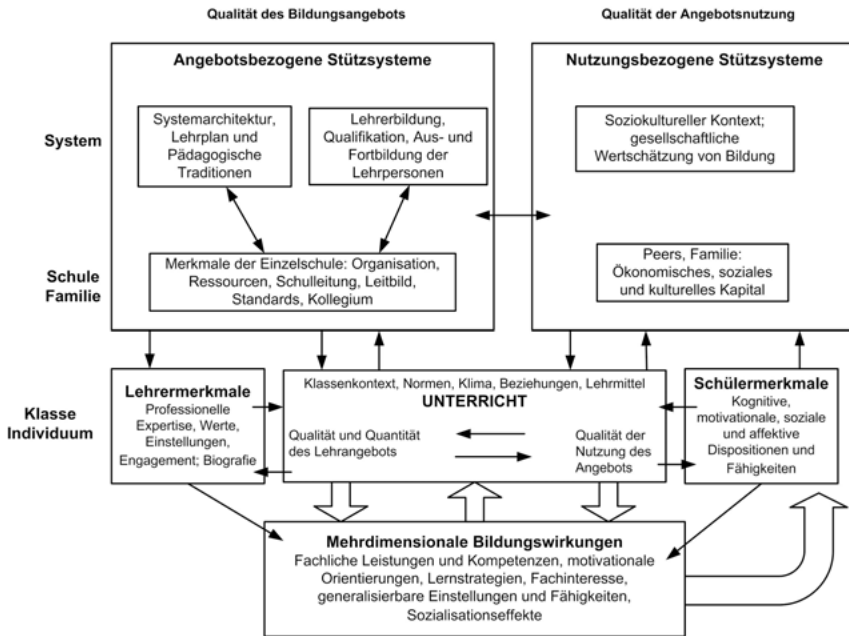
Qualität des Bildungsangebots

Qualität der Angebotsnutzung

Angebotsbezogene Stützsysteme

Nutzungsbezogene Stützsysteme

System

Systemarchitektur, Lehrplan und Pädagogische Traditionen

Lehrerbildung, Qualifikation, Aus- und Fortbildung der Lehrpersonen

Soziokultureller Kontext; gesellschaftliche Wertschätzung von Bildung

Schule
Familie

Merkmale der Einzelschule: Organisation, Ressourcen, Schulleitung, Leitbild, Standards, Kollegium

Peers, Familie: Ökonomisches, soziales und kulturelles Kapital

Klasse
Individuum

Lehrermerkmale
Professionelle Expertise, Werte, Einstellungen, Engagement; Biografie

Klassenkontext, Normen, Klima, Beziehungen, Lehrmittel
UNTERRICHT

Qualität und Quantität des Lehrangebots

Qualität der Nutzung des Angebots

Schülermerkmale
Kognitive, motivationale, soziale und affektive Dispositionen und Fähigkeiten

Mehrdimensionale Bildungswirkungen
Fachliche Leistungen und Kompetenzen, motivationale Orientierungen, Lernstrategien, Fachinteresse, generalisierbare Einstellungen und Fähigkeiten, Sozialisationseffekte